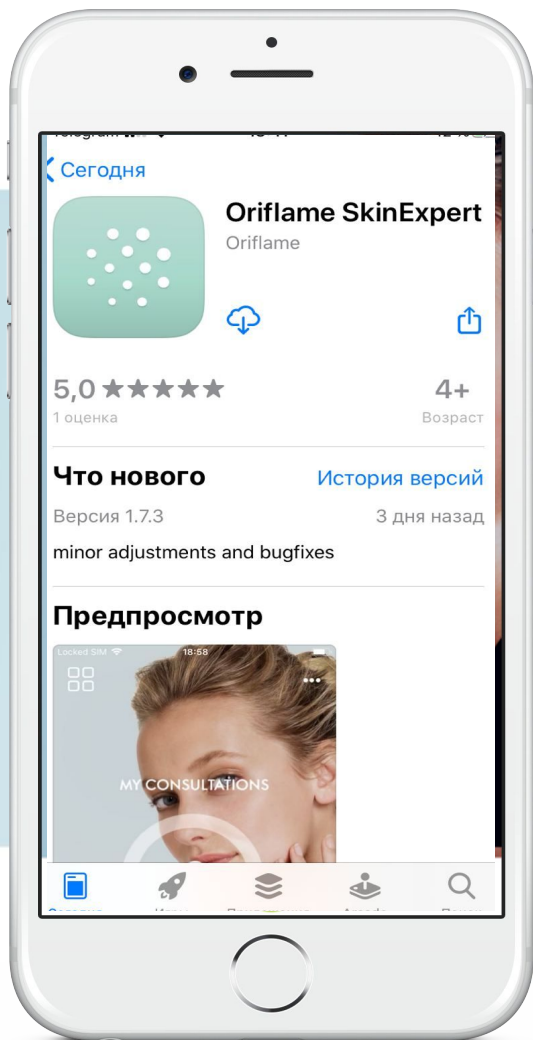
Сегодня

Oriflame SkinExpert
Oriflame

5,0 ★★★★★
1 оценка

4+
Возраст

Что нового
История версий

Версия 1.7.3
3 дня назад

minor adjustments and bugfixes

Предпросмотр

Locked SIM 18:58

MY CONSULTATIONS